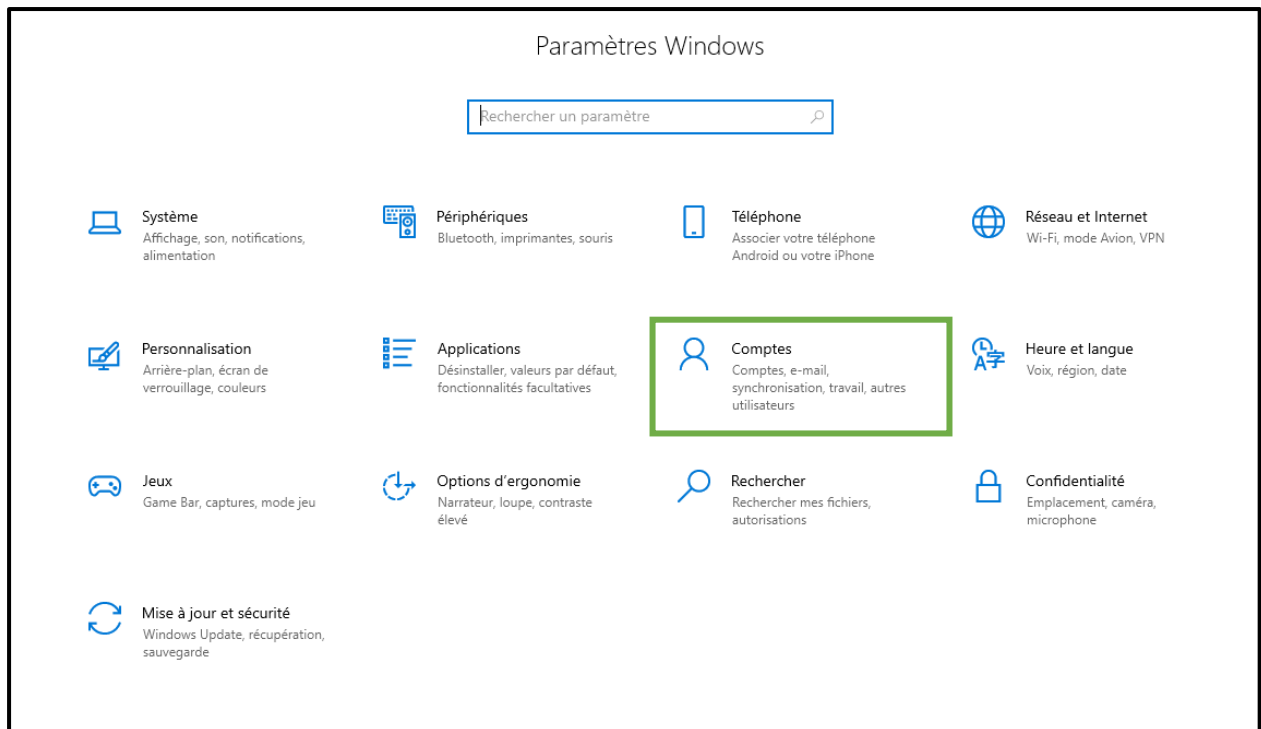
Paramètres Windows

Rechercher un paramètre

Système
Affichage, son, notifications, alimentation

Périphériques
Bluetooth, imprimantes, souris

Téléphone
Associer votre téléphone Android ou votre iPhone

Réseau et Internet
Wi-Fi, mode Avion, VPN

Personnalisation
Arrière-plan, écran de verrouillage, couleurs

Applications
Désinstaller, valeurs par défaut, fonctionnalités facultatives

Comptes
Comptes, e-mail, synchronisation, travail, autres utilisateurs

Heure et langue
Voix, région, date

Jeux
Game Bar, captures, mode jeu

Options d'ergonomie
Narrateur, loupe, contraste élevé

Rechercher
Rechercher mes fichiers, autorisations

Confidentialité
Emplacement, caméra, microphone

Mise à jour et sécurité
Windows Update, récupération, sauvegarde